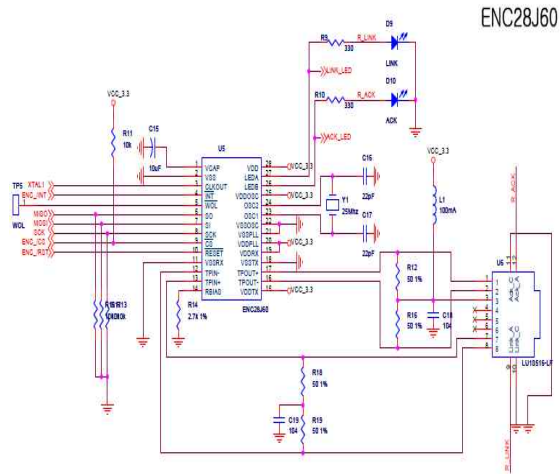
ENC28J60

R9 330 R_LINK D9 LINK
LINK_LED
R10 330 R_ACK D10 ACK
ACK_LED

VCC_3.3
R11 10k
C15 10uF
U5
VCAP VSS CLKOUT INT WOL SO SI SCK CS RESET VSSRX TPIN- TPIN+ RBIAS
VDD LEDA LEDB VDDOSC OSC2 OSC1 VSSOSC VSSPLL VDDPLL VDDRX VSSTX TPOUT+ TPOUT- VDDTX
1 2 3 4 5 6 7 8 9 10 11 12 13 14
28 27 26 25 24 23 22 21 20 19 18 17 16 15
ENC28J60
VCC_3.3
VCC_3.3
VCC_3.3
VCC_3.3
C16 22pF
Y1 25Mhz
C17 22pF
VCC_3.3
L1 100mA

TP5 XTAL1 ENC_INT
WOL
MISO MOSI SCK ENC_CS ENC_RST

R14 2.7k 1%
R15 R13 10k 10k
R12 50 1%
R16 50 1%
C18 104
R18 50 1%
R19 50 1%
C19 104

U6
1 2 3 4 5 6 7 8
LU1S516-LF
R_ACK
R_LINK